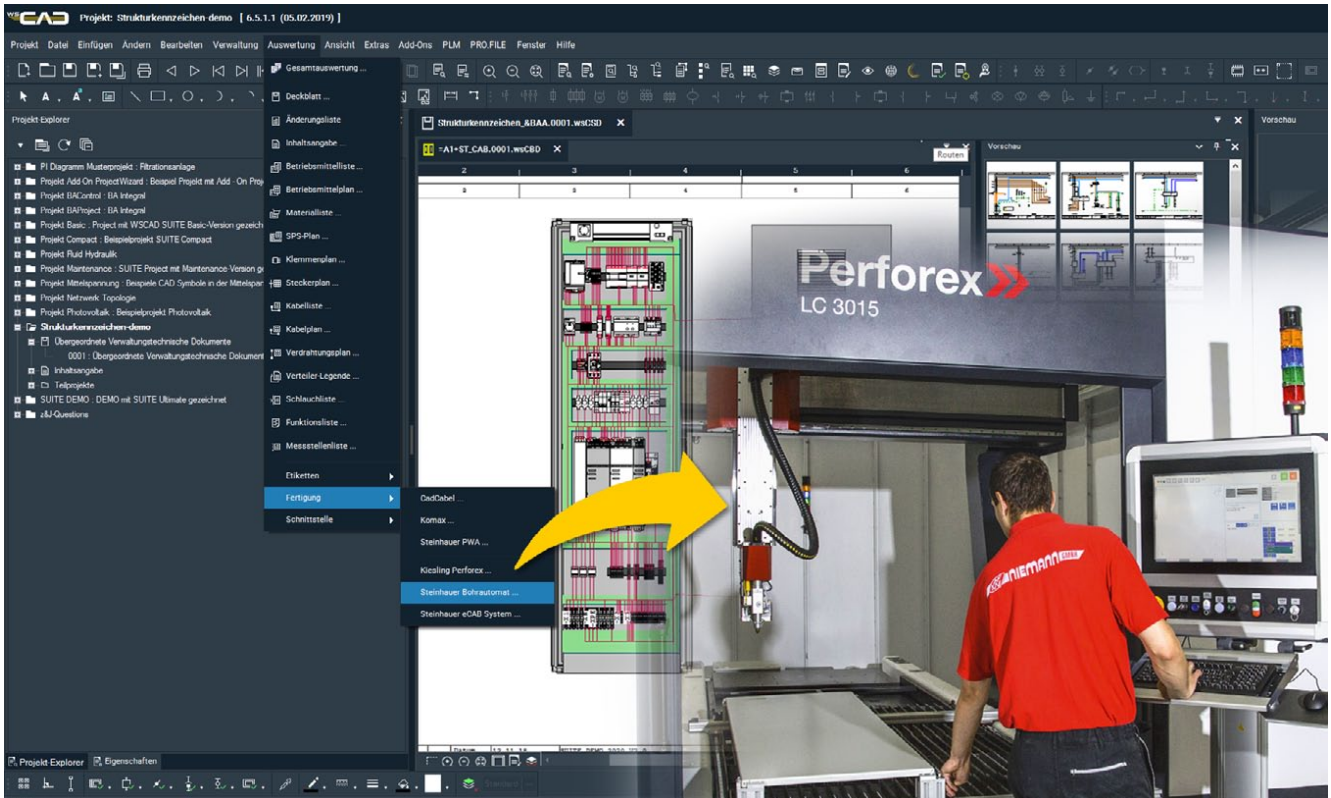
wsCAD Projekt: Strukturkennzeichen-demo [ 6.5.1.1 (05.02.2019) ]

Projekt Datei Einfügen Ändern Bearbeiten Verwaltung Auswertung Ansicht Extras Add-Ons PLM PRO.FILE Fenster Hilfe

Projekt-Explorer

PI Diagramm Musterprojekt : Filtrationsanlage
Projekt Add-On ProjectWizard : Beispiel Projekt mit Add - On Proj
Projekt BAControl : BA Integral
Projekt BAProject : BA Integral
Projekt Basic : Project mit WSCAD SUITE Basic-Version gezeich
Projekt Compact : Beispielprojekt SUITE Compact
Projekt Fluid Hydraulik
Projekt Maintenance : SUITE Project mit Maintenance-Version ge
Projekt Mittelspannung : Beispiele CAD Symbole in der Mittelspan
Projekt Netzwerk Topologie
Projekt Photovoltaik : Beispielprojekt Photovoltaik
Strukturkennzeichen-demo
Übergeordnete Verwaltungstechnische Dokumente
0001 : Übergeordnete Verwaltungstechnische Dokument
Inhaltsangabe
Teilprojekte
SUITE DEMO : DEMO mit SUITE Ultimate gezeichnet
z&J-Questions

Gesamtauswertung ...
Deckblatt ...
Änderungsliste
Inhaltsangabe
Betriebsmittelliste ...
Betriebsmittelplan ...
Materialliste ...
SPS-Plan ...
Klemmenplan ...
Steckerplan ...
Kabelliste ...
Kabelplan ...
Verdrahtungsplan ...
Verteiler-Legende ...
Schlauchliste ...
Funktionsliste ...
Messstellenliste ...
Etiketten
Fertigung
Schnittstelle

CadCabel ...
Komax ...
Steinhauer PWA ...
Kiesling Perforex ...
Steinhauer Bohrautomat ...
Steinhauer eCAB System ...

Strukturkennzeichen_&BAA.0001.wsCSD
=A1+ST_CAB.0001.wsCBD
Routen
Vorschau
Vorschau

Perforex
LC 3015
NIEMANN

Projekt-Explorer Eigenschaften